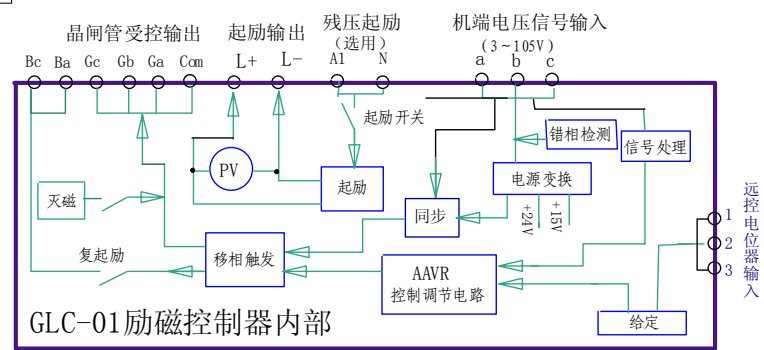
晶闸管受控输出
Bc Ba Gc Gb Ga Com
起励输出
L+ L-
残压起励
（选用）
A1 N
机端电压信号输入
（3～105V）
a b c
起励开关
错相检测
信号处理
PV
灭磁
起励
电源变换
同步
+24V
+15V
复起励
移相触发
AAVR
控制调节电路
给定
远控电位器输入
1
2
3
GLC-01励磁控制器内部